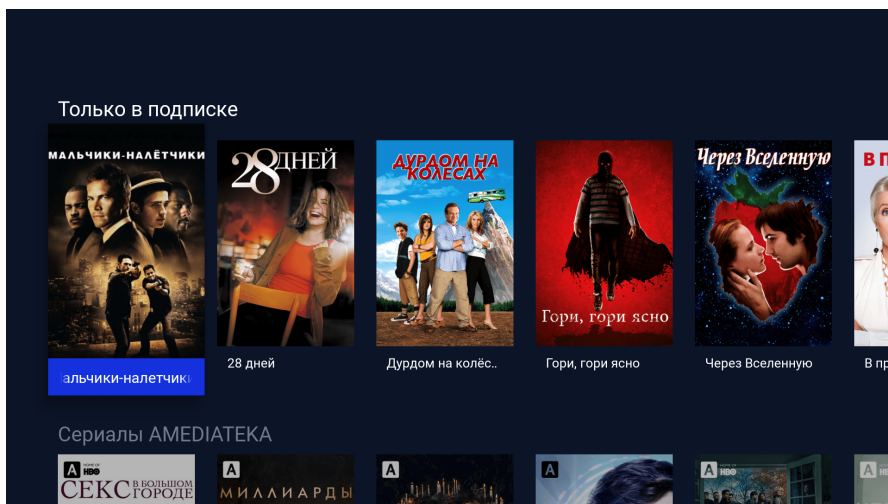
Только в подписке

МАЛЬЧИКИ-НАЛЁТЧИКИ

альчики-налетчики

28 ДНЕЙ

28 дней

ДУРДОМ НА КОЛЕСАХ

Дурдом на колёс..

Гори, гори ясно

Гори, гори ясно

Через Вселенную

Через Вселенную

В П

В пр

Сериалы AMEDIATEKA

A HBO СЕКС В БОЛЬШОМ ГОРОДЕ

A МИЛЛИАРДЫ

A

A

A HBO

A